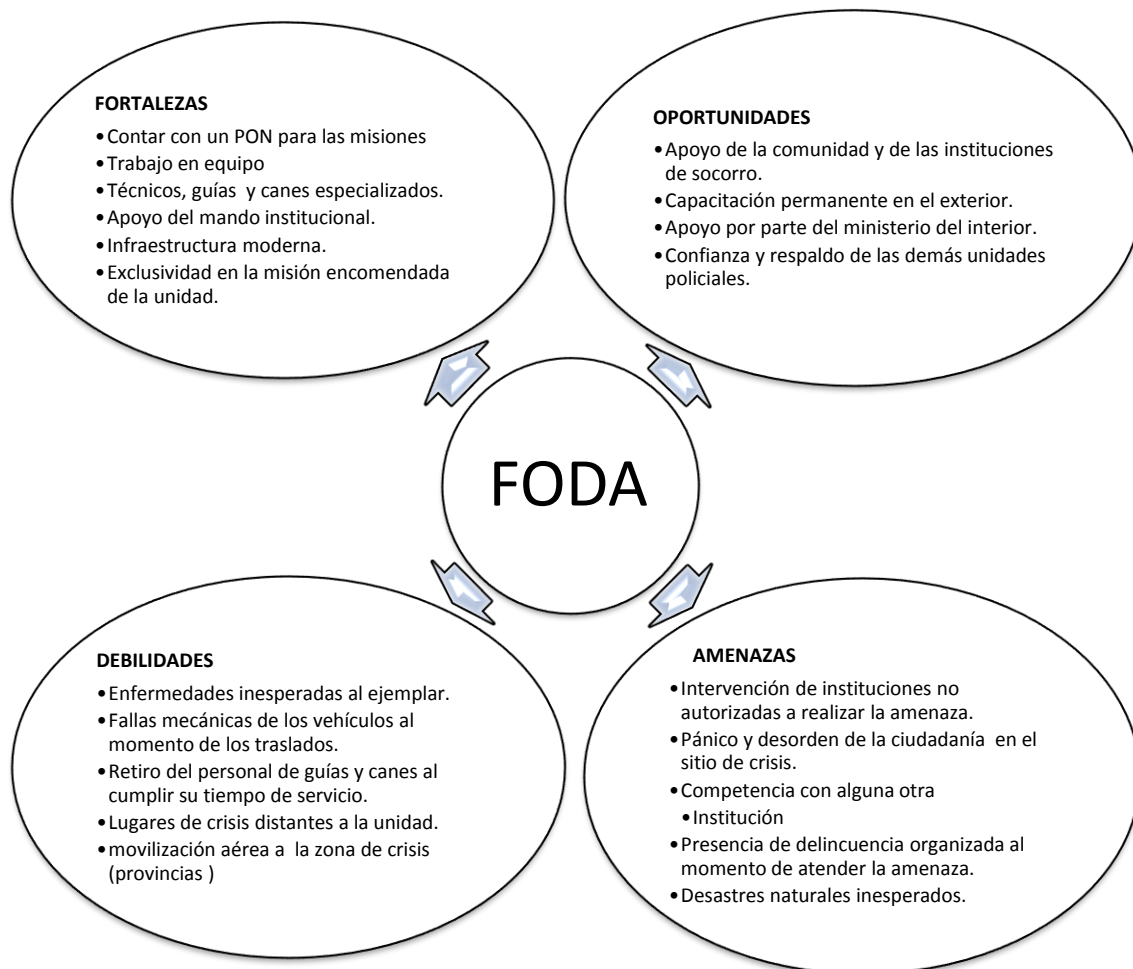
FORTALEZAS
•Contar con un PON para las misiones
•Trabajo en equipo
•Técnicos, guías y canes especializados.
•Apoyo del mando institucional.
•Infraestructura moderna.
•Exclusividad en la misión encomendada de la unidad.

OPORTUNIDADES
•Apoyo de la comunidad y de las instituciones de socorro.
•Capacitación permanente en el exterior.
•Apoyo por parte del ministerio del interior.
•Confianza y respaldo de las demás unidades policiales.

FODA

DEBILIDADES
•Enfermedades inesperadas al ejemplar.
•Fallas mecánicas de los vehículos al momento de los traslados.
•Retiro del personal de guías y canes al cumplir su tiempo de servicio.
•Lugares de crisis distantes a la unidad.
•movilización aérea a la zona de crisis (provincias )

AMENAZAS
•Intervención de instituciones no autorizadas a realizar la amenaza.
•Pánico y desorden de la ciudadanía en el sitio de crisis.
•Competencia con alguna otra
•Institución
•Presencia de delincuencia organizada al momento de atender la amenaza.
•Desastres naturales inesperados.